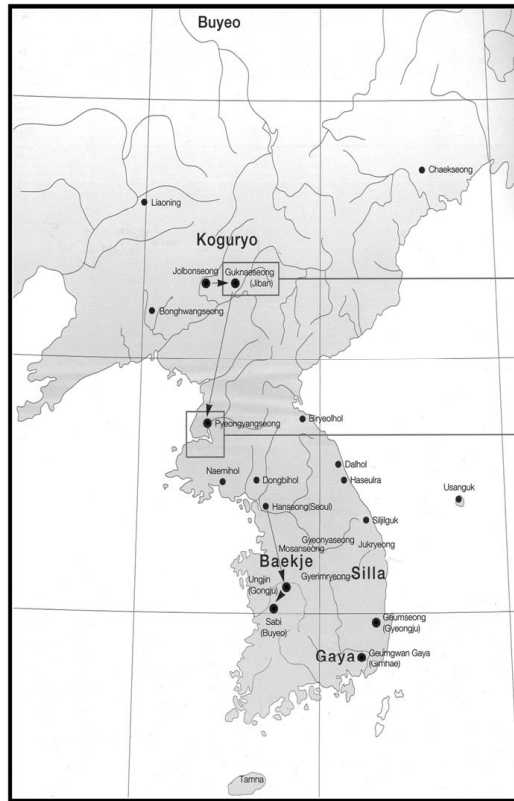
Buyeo

Chaekseong

Liaoning

Koguryo

Jolbonseong

Guknaeseong (Jiban)

Bonghwangseong

Biryeolhol

Pyeongyangseong

Dalhol

Naemihol

Dongbihol

Haseulra

Usanguk

Hanseong(Seoul)

Siljikguk

Gyeonyaseong

Mosanseong

Jukryeong

Baekje

Gyerimryeong

Silla

Ungjin (Gongju)

Sabi (Buyeo)

Geumseong (Gyeongju)

Gaya

Geumgwan Gaya (Gimhae)

Tamna